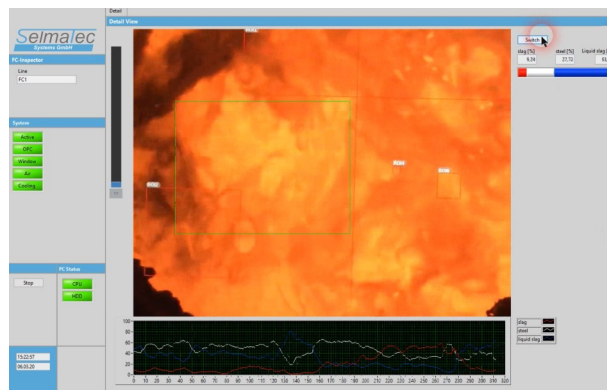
Detail

Detail View

Selmatec
Systems GmbH

PC-Inspector

Line

FC1

System

Active

OPC

Window

Air

Cooling

PC Status

Stop

CPU

HDD

15:22:57

06.03.20

Switch

slag [%]
9.24

steel [%]
27.72

Liquid slag [
61

ROI1

ROI2

ROI3

ROI4

100
80
60
40
20
0

0 10 20 30 40 50 60 70 80 90 100 110 120 130 140 150 160 170 180 190 200 210 220 230 240 250 260 270 280 290 300 310 320

slag

steel

liquid slag